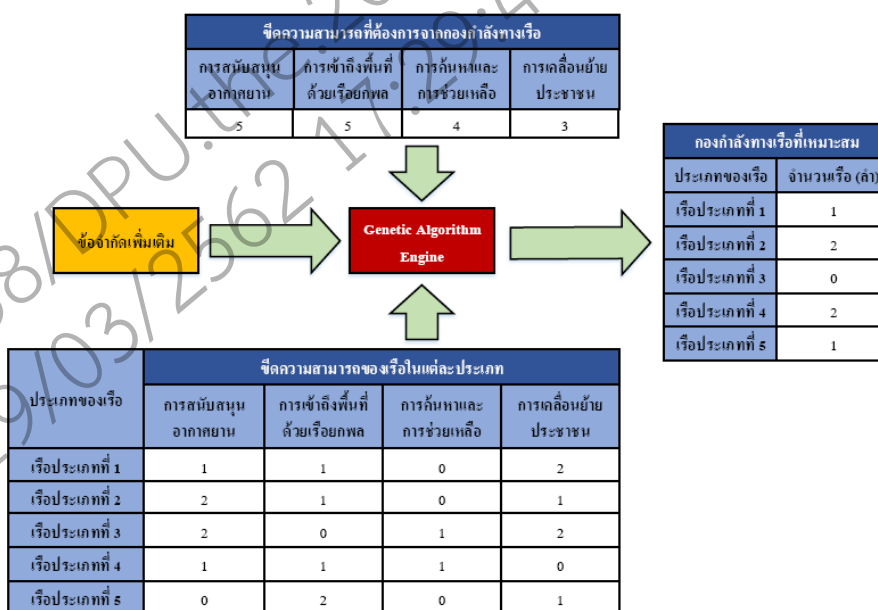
| ขีดความสามารถที่ต้องการจากกองกำลังทางเรือ | | | |
|---|---|---|---|
| การสนับสนุนอากาศยาน | การเข้าถึงพื้นที่ด้วยเรือยกพล | การค้นหาและการช่วยเหลือ | การเคลื่อนย้ายประชาชน |
| 5 | 5 | 4 | 3 |

ข้อจำกัดเพิ่มเติม

Genetic Algorithm Engine

| กองกำลังทางเรือที่เหมาะสม | |
|---|---|
| ประเภทของเรือ | จำนวนเรือ (ลำ) |
| เรือประเภทที่ 1 | 1 |
| เรือประเภทที่ 2 | 2 |
| เรือประเภทที่ 3 | 0 |
| เรือประเภทที่ 4 | 2 |
| เรือประเภทที่ 5 | 1 |

| ประเภทของเรือ | ขีดความสามารถของเรือในแต่ละประเภท | | | |
|---|---|---|---|---|
| | การสนับสนุนอากาศยาน | การเข้าถึงพื้นที่ด้วยเรือยกพล | การค้นหาและการช่วยเหลือ | การเคลื่อนย้ายประชาชน |
| เรือประเภทที่ 1 | 1 | 1 | 0 | 2 |
| เรือประเภทที่ 2 | 2 | 1 | 0 | 1 |
| เรือประเภทที่ 3 | 2 | 0 | 1 | 2 |
| เรือประเภทที่ 4 | 1 | 1 | 1 | 0 |
| เรือประเภทที่ 5 | 0 | 2 | 0 | 1 |

8/DPU.the 29/03/2562 17:29:4